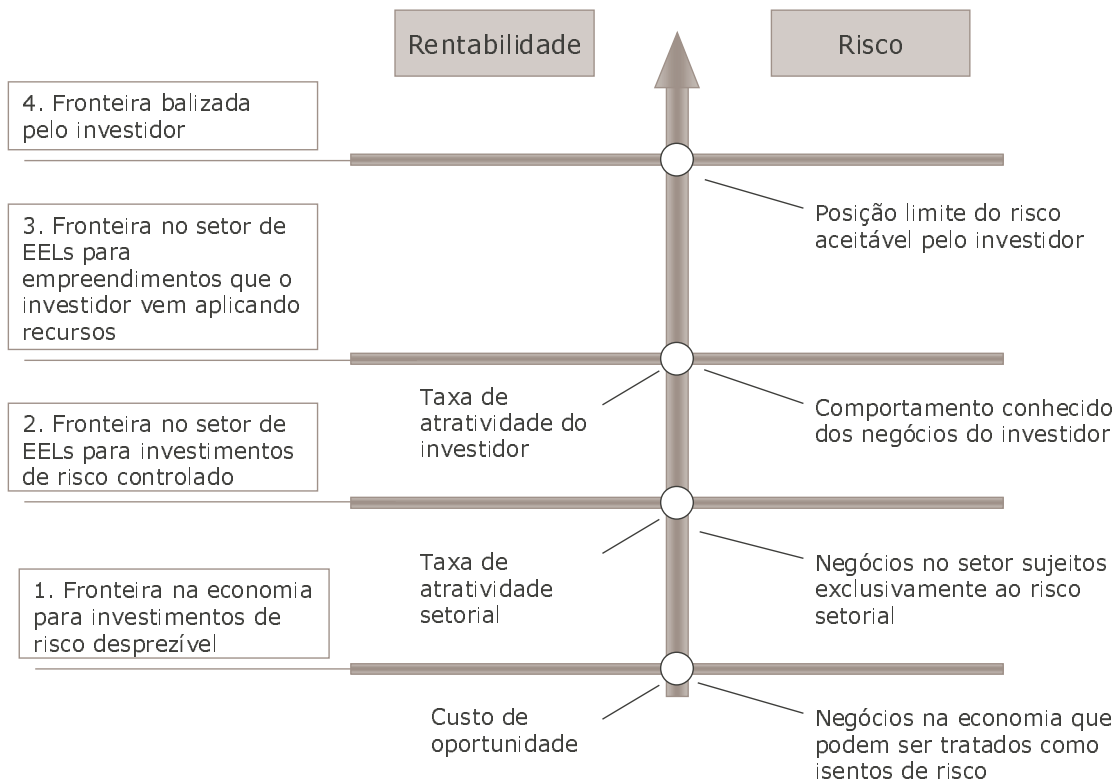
Rentabilidade

Risco

4. Fronteira balizada pelo investidor

Posição limite do risco aceitável pelo investidor

3. Fronteira no setor de EELs para empreendimentos que o investidor vem aplicando recursos

Taxa de atratividade do investidor

Comportamento conhecido dos negócios do investidor

2. Fronteira no setor de EELs para investimentos de risco controlado

Taxa de atratividade setorial

Negócios no setor sujeitos exclusivamente ao risco setorial

1. Fronteira na economia para investimentos de risco desprezível

Custo de oportunidade

Negócios na economia que podem ser tratados como isentos de risco